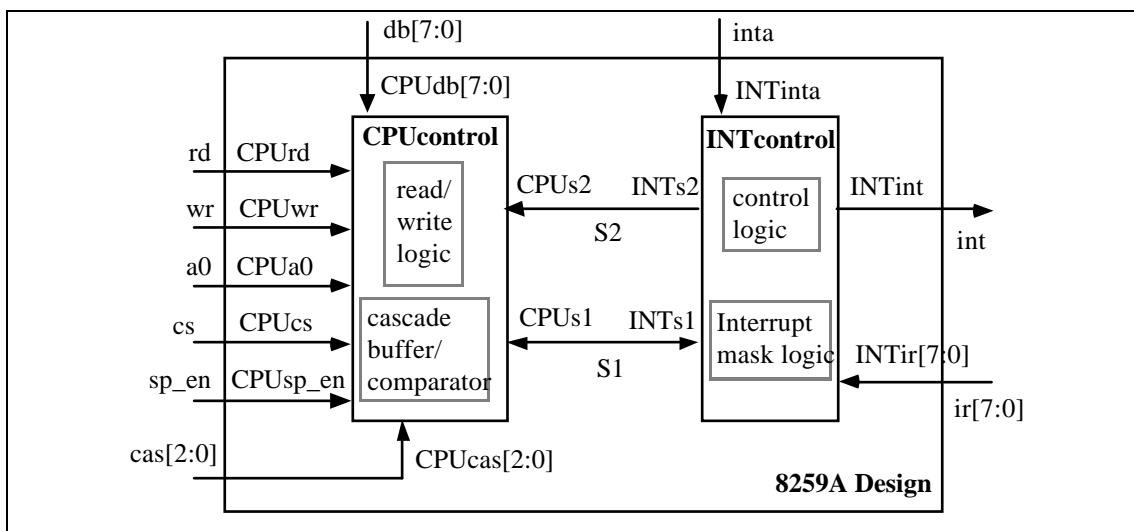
db[7:0]

inta

CPUdb[7:0]

INTinta

CPUcontrol

INTcontrol

rd

CPUrd

read/ write logic

CPUs2

INTs2

control logic

INTint

wr

CPUwr

S2

int

a0

CPUa0

cs

CPUcs

cascade buffer/ comparator

CPUs1

INTs1

Interrupt mask logic

INTir[7:0]

sp_en

CPUsp_en

S1

ir[7:0]

cas[2:0]

CPUcas[2:0]

8259A Design